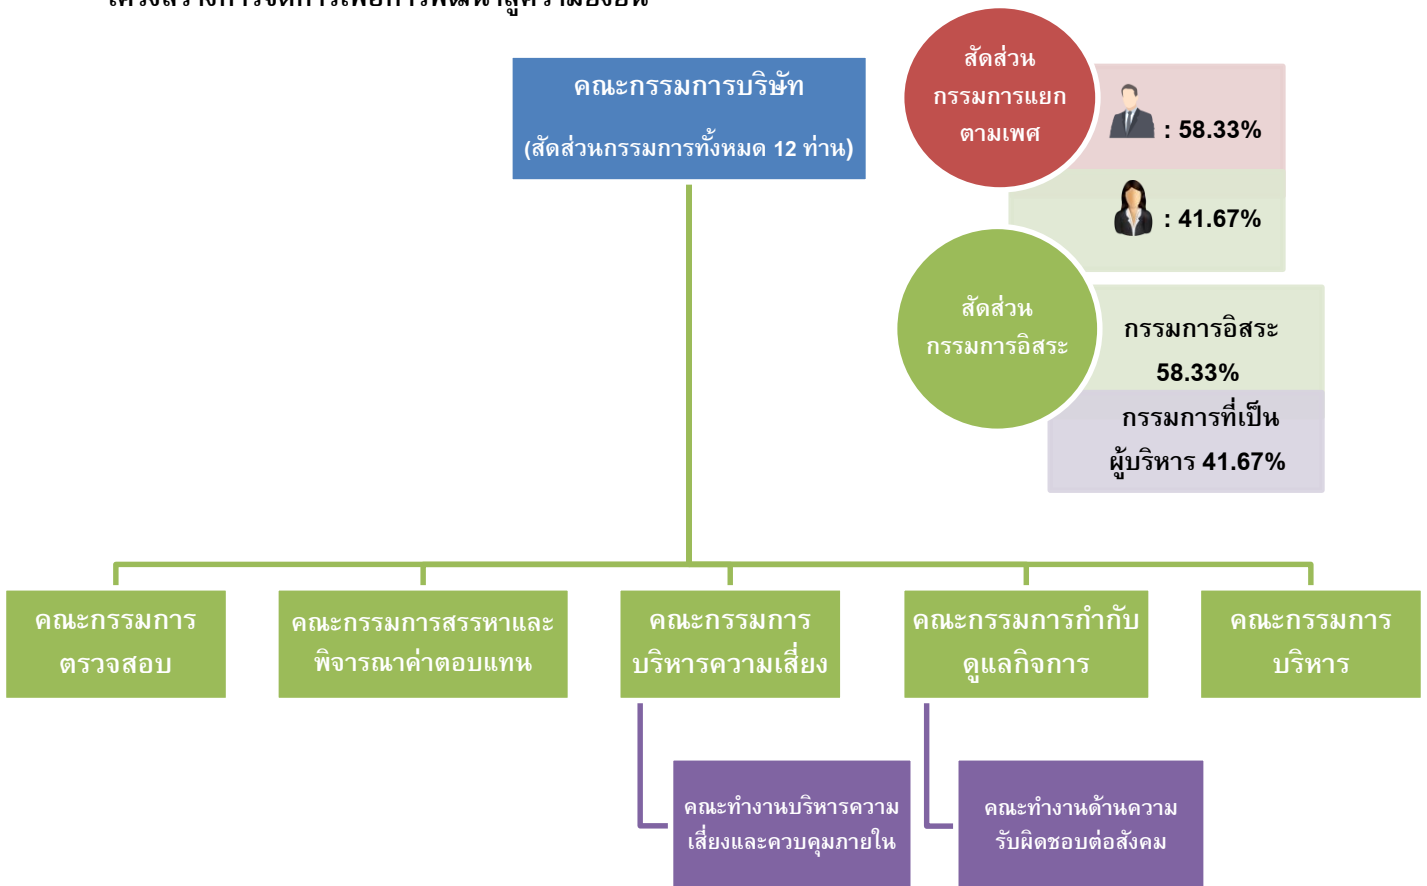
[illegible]

คณะกรรมการบริษัท
(สัดส่วนกรรมการทั้งหมด 12 ท่าน)

สัดส่วน
กรรมการแยก
ตามเพศ

: 58.33%

: 41.67%

สัดส่วน
กรรมการอิสระ

กรรมการอิสระ
58.33%

กรรมการที่เป็น
ผู้บริหาร 41.67%

คณะกรรมการ
ตรวจสอบ

คณะกรรมการสรรหาและ
พิจารณาค่าตอบแทน

คณะกรรมการ
บริหารความเสี่ยง

คณะกรรมการกำกับ
ดูแลกิจการ

คณะกรรมการ
บริหาร

คณะทำงานบริหารความ
เสี่ยงและควบคุมภายใน

คณะทำงานด้านความ
รับผิดชอบต่อสังคม